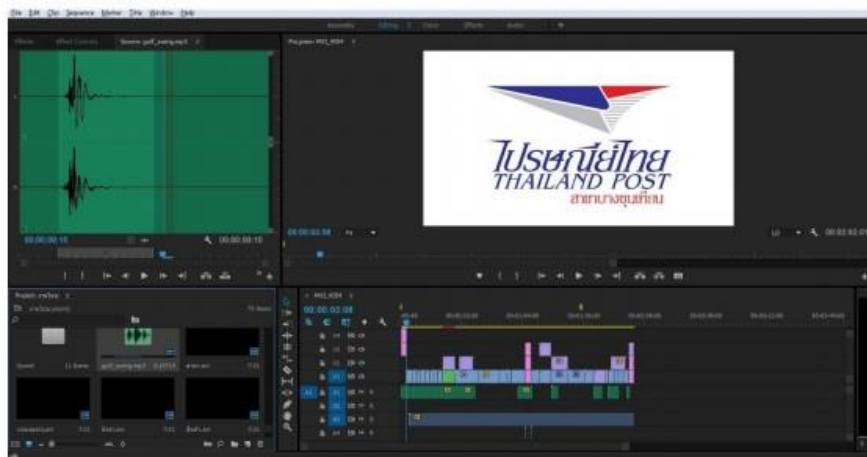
File Edit Clip Sequence Marker Title Window Help

Assembly Editing Color Effects Audio

Effect Controls Source: golf_swing.mp3

Program: M3_X264

ไปรษณีย์ไทย
THAILAND POST
สาขาบางขุนเทียน

00:00:00:15

00:00:00:10

00:00:03:08

Project: สาขาไทย

Sound

golf_swing.mp3

M3_X264

00:00:03:08